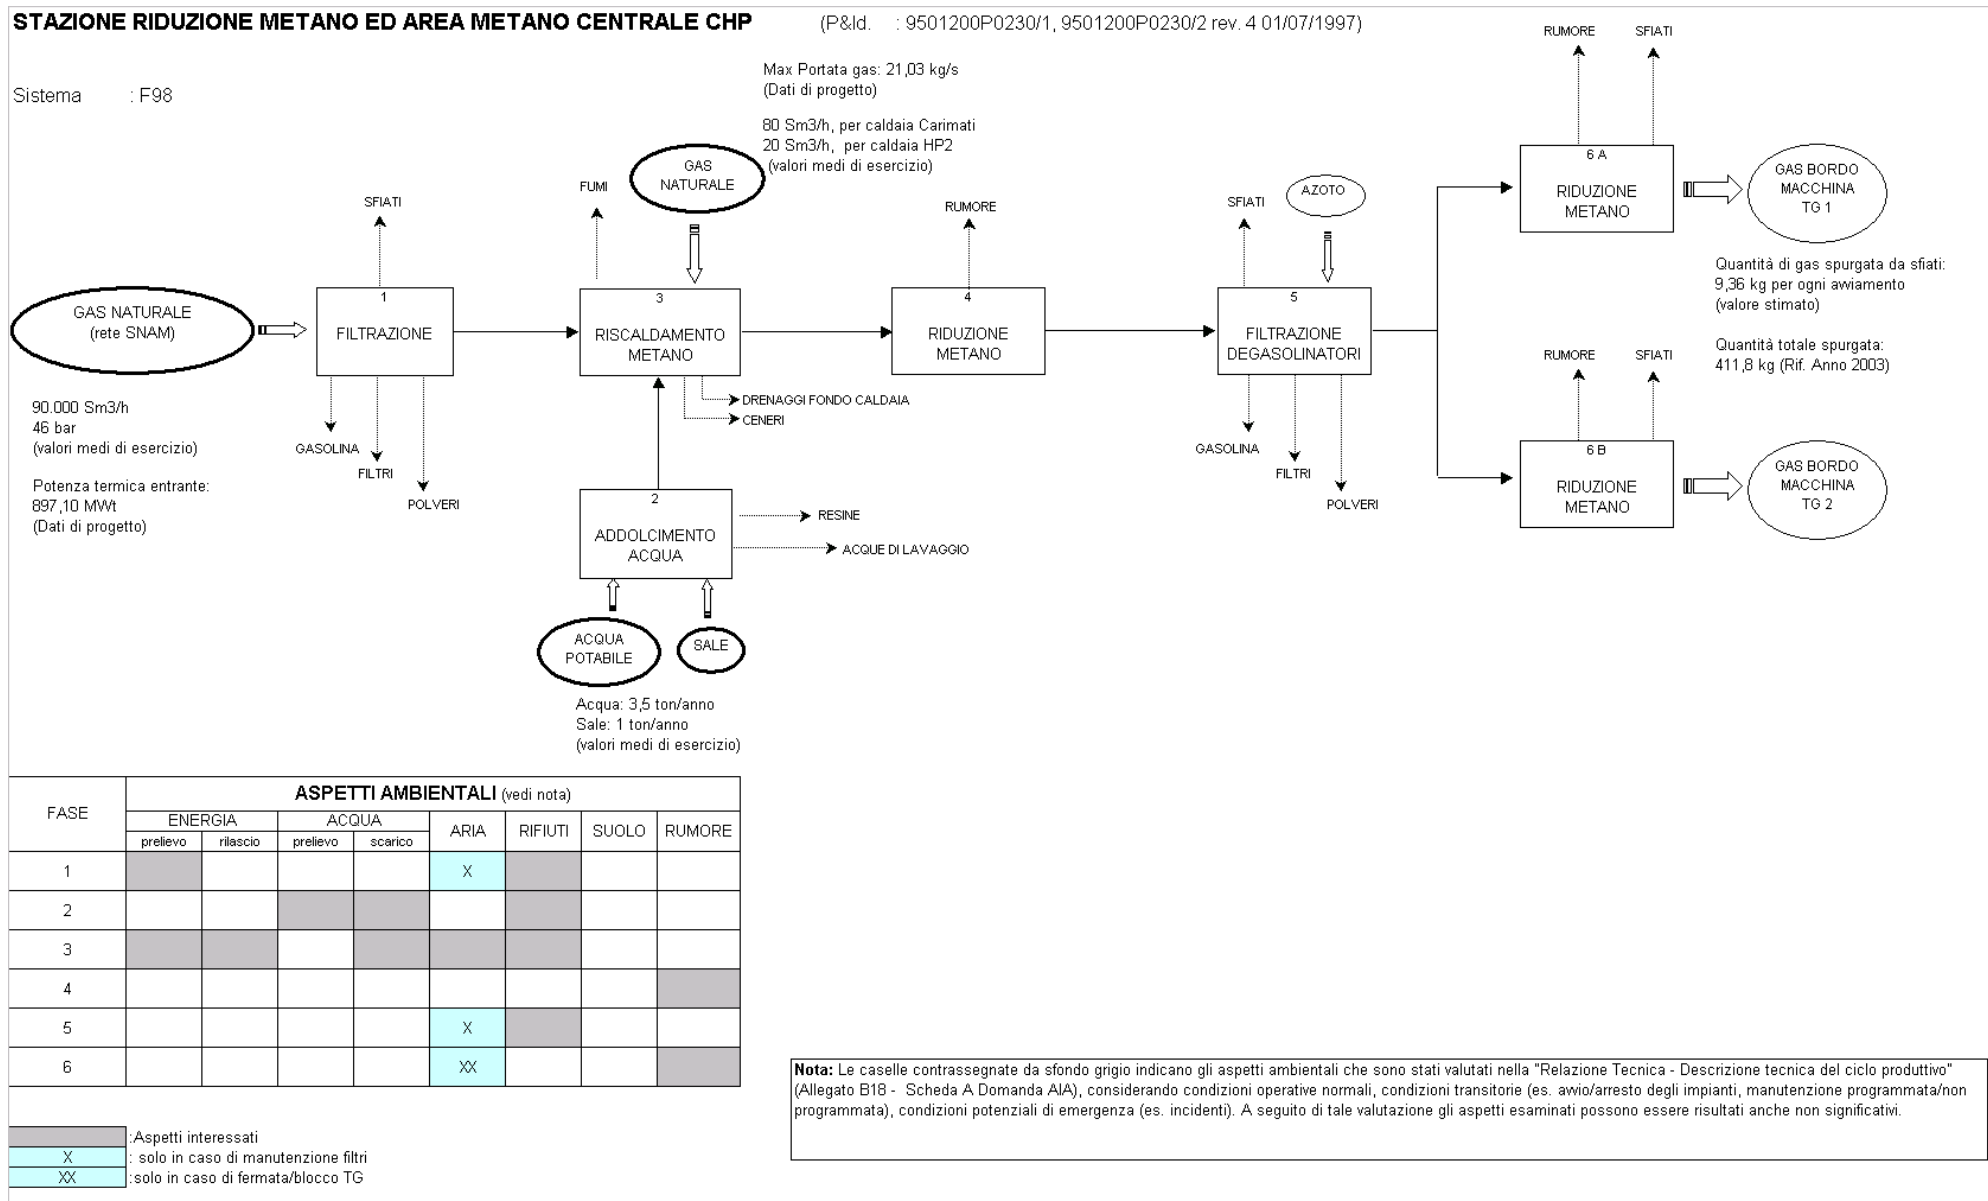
STAZIONE RIDUZIONE METANO ED AREA METANO CENTRALE CHP (P&Id. : 9501200P0230/1, 9501200P0230/2 rev. 4 01/07/1997)

Sistema : F98

Max Portata gas: 21,03 kg/s
(Dati di progetto)

80 Sm3/h, per caldaia Carimati
20 Sm3/h, per caldaia HP2
(valori medi di esercizio)

RUMORE SFIATI

6 A
RIDUZIONE METANO

GAS BORDO MACCHINA TG 1

GAS NATURALE

FUMI

SFIATI

RUMORE

SFIATI

AZOTO

Quantità di gas spurgata da sfiati:
9,36 kg per ogni avviamento
(valore stimato)

Quantità totale spurgata:
411,8 kg (Rif. Anno 2003)

GAS NATURALE
(rete SNAM)

1
FILTRAZIONE

3
RISCALDAMENTO METANO

4
RIDUZIONE METANO

5
FILTRAZIONE DEGASOLINATORI

RUMORE SFIATI

90.000 Sm3/h
46 bar
(valori medi di esercizio)

Potenza termica entrante:
897,10 MWt
(Dati di progetto)

GASOLINA
FILTRI
POLVERI

DRENAGGI FONDO CALDAIA
CENERI

GASOLINA
FILTRI
POLVERI

6 B
RIDUZIONE METANO

GAS BORDO MACCHINA TG 2

2
ADDOLCIMENTO ACQUA

RESINE
ACQUE DI LAVAGGIO

ACQUA POTABILE

SALE

Acqua: 3,5 ton/anno
Sale: 1 ton/anno
(valori medi di esercizio)

| FASE | ASPETTI AMBIENTALI (vedi nota) | | | | | | | |
|---|---|---|---|---|---|---|---|---|
| | ENERGIA prelievo | ENERGIA rilascio | ACQUA prelievo | ACQUA scarico | ARIA | RIFIUTI | SUOLO | RUMORE |
| 1 | | | | | X | | | |
| 2 | | | | | | | | |
| 3 | | | | | | | | |
| 4 | | | | | | | | |
| 5 | | | | | X | | | |
| 6 | | | | | XX | | | |

:Aspetti interessati
X : solo in caso di manutenzione filtri
XX :solo in caso di fermata/blocco TG

Nota: Le caselle contrassegnate da sfondo grigio indicano gli aspetti ambientali che sono stati valutati nella "Relazione Tecnica - Descrizione tecnica del ciclo produttivo" (Allegato B18 - Scheda A Domanda AIA), considerando condizioni operative normali, condizioni transitorie (es. avvio/arresto degli impianti, manutenzione programmata/non programmata), condizioni potenziali di emergenza (es. incidenti). A seguito di tale valutazione gli aspetti esaminati possono essere risultati anche non significativi.